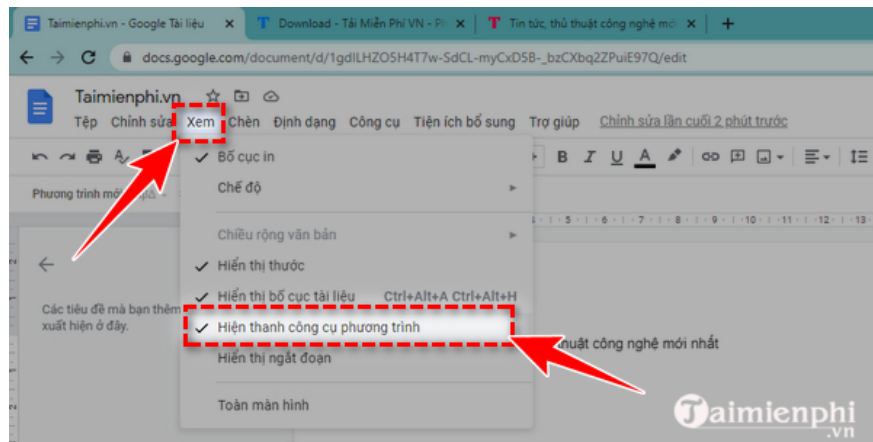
Taimienphi.vn - Google Tài liệu ×
Download - Tải Miễn Phí VN - Ph ×
Tin tức, thủ thuật công nghệ mới ×
+

docs.google.com/document/d/1gdlLHZO5H4T7w-SdCL-myCxD5B-_bzCXbq2ZPuiE97Q/edit

Taimienphi.vn

Tệp Chỉnh sửa Xem Chèn Định dạng Công cụ Tiện ích bổ sung Trợ giúp Chỉnh sửa lần cuối 2 phút trước

Phương trình mới

✓ Bố cục in
Chế độ
Chiều rộng văn bản
✓ Hiển thị thước
✓ Hiển thị bố cục tài liệu Ctrl+Alt+A Ctrl+Alt+H
✓ Hiện thanh công cụ phương trình
Hiển thị ngắt đoạn
Toàn màn hình

Các tiêu đề mà bạn thêm xuất hiện ở đây.

huật công nghệ mới nhất

Taimienphi.vn